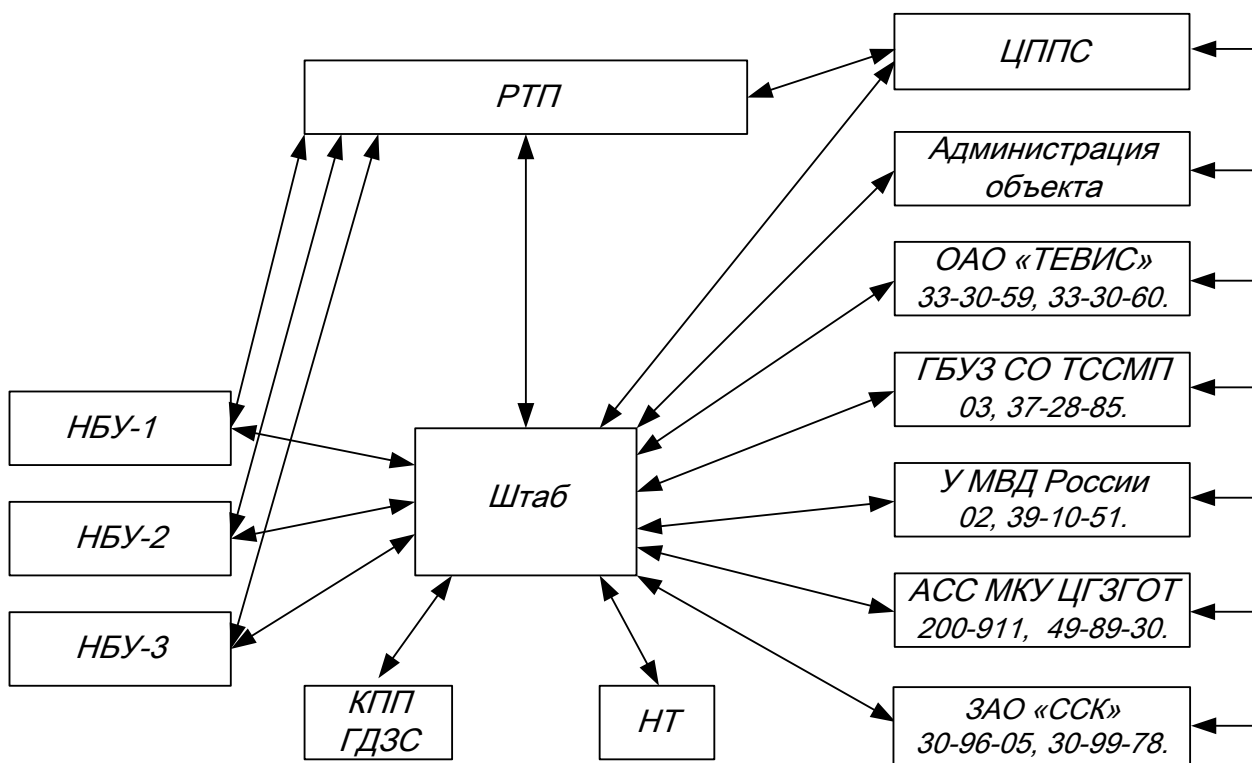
РТП

ЦППС

Администрация объекта

ОАО «ТЕВИС» 33-30-59, 33-30-60.

ГБУЗ СО ТССМП 03, 37-28-85.

НБУ-1

Штаб

У МВД России 02, 39-10-51.

НБУ-2

АСС МКУ ЦГЗГОТ 200-911, 49-89-30.

НБУ-3

КПП ГДЗС

НТ

ЗАО «ССК» 30-96-05, 30-99-78.